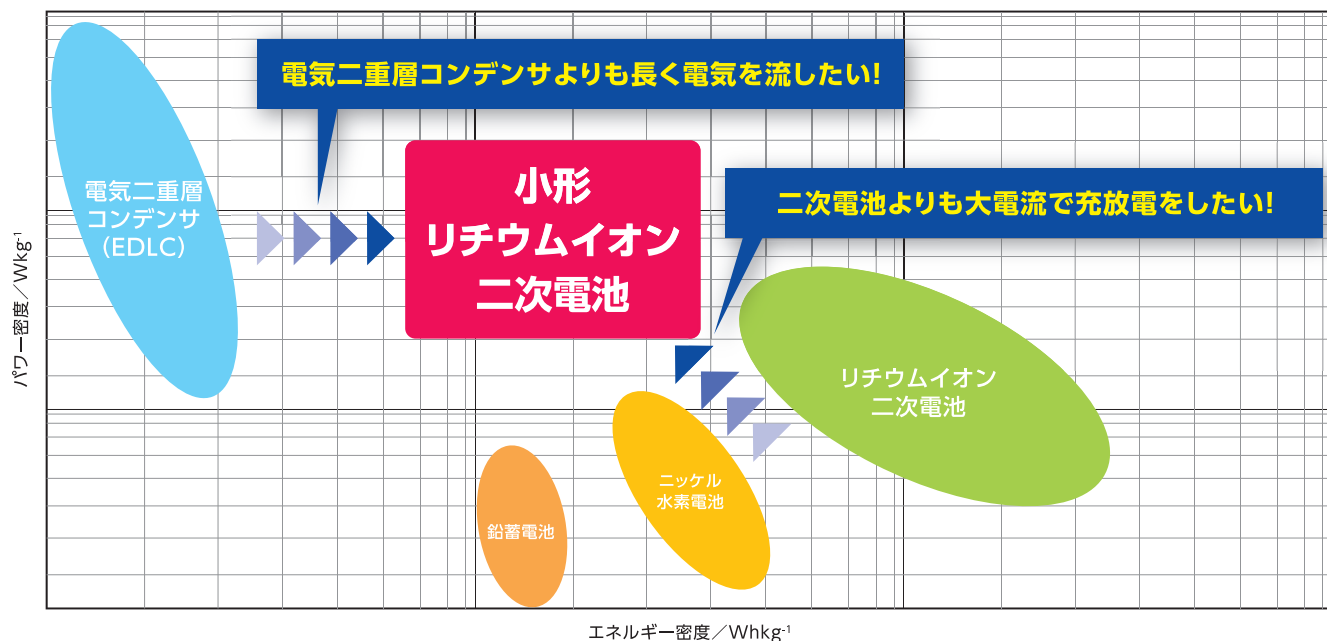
電気二重層コンデンサよりも長く電気を流したい!

電気二重層
コンデンサ
(EDLC)

小形
リチウムイオン
二次電池

二次電池よりも大電流で充放電をしたい!

リチウムイオン
二次電池

ニッケル
水素電池

鉛蓄電池

パワー密度／Wkg$^{-1}$

エネルギー密度／Whkg$^{-1}$